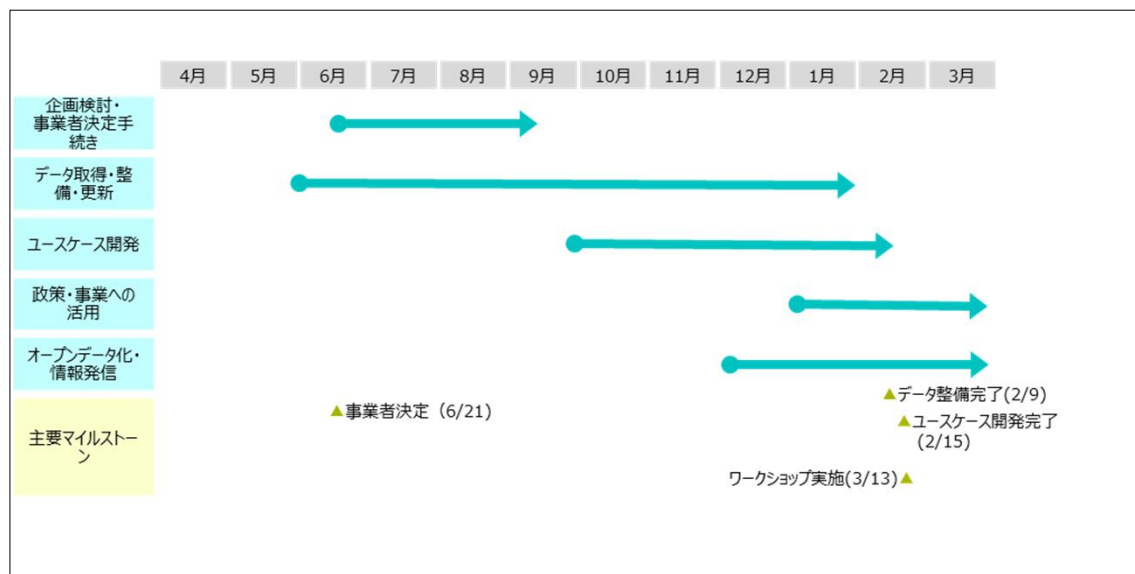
| | 4月 | 5月 | 6月 | 7月 | 8月 | 9月 | 10月 | 11月 | 12月 | 1月 | 2月 | 3月 |
|---|---|---|---|---|---|---|---|---|---|---|---|---|
| 企画検討・事業者決定手続き | | | | | | | | | | | | |
| データ取得・整備・更新 | | | | | | | | | | | | |
| ユースケース開発 | | | | | | | | | | | | |
| 政策・事業への活用 | | | | | | | | | | | | |
| オープンデータ化・情報発信 | | | | | | | | | | | | |
| 主要マイルストーン | | | ▲事業者決定（6/21） | | | | | | ワークショップ実施(3/13)▲ | | ▲データ整備完了(2/9) ▲ユースケース開発完了（2/15） | |